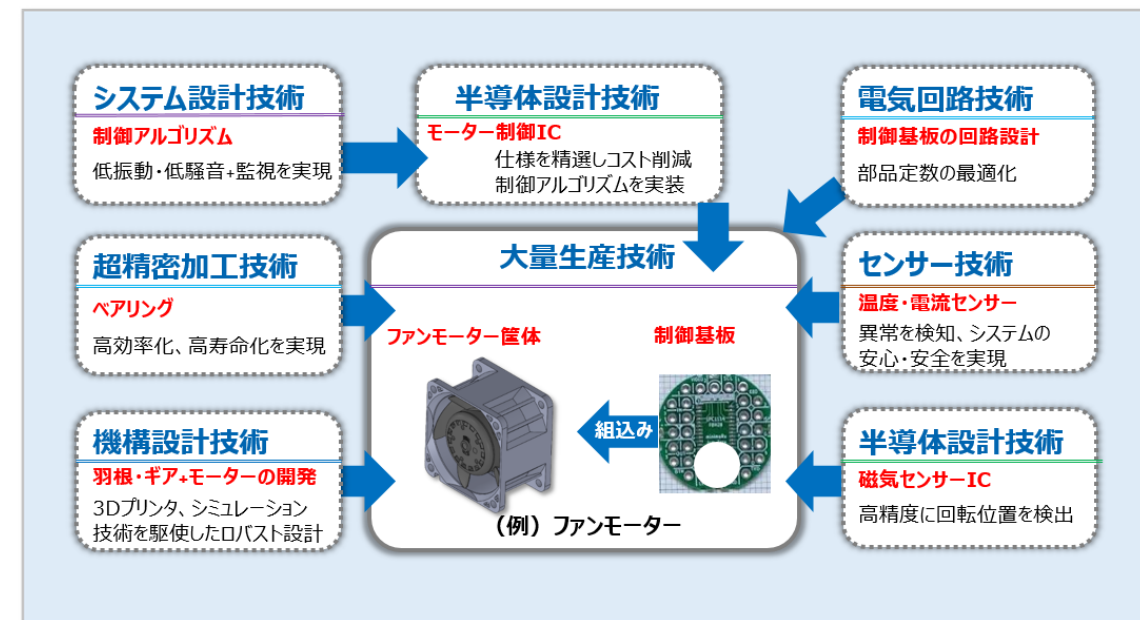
システム設計技術
制御アルゴリズム
低振動・低騒音+監視を実現

半導体設計技術
モーター制御IC
仕様を精選しコスト削減
制御アルゴリズムを実装

電気回路技術
制御基板の回路設計
部品定数の最適化

超精密加工技術
ベアリング
高効率化、高寿命化を実現

大量生産技術
ファンモーター筐体
制御基板
組込み
（例）ファンモーター

センサー技術
温度・電流センサー
異常を検知、システムの安心・安全を実現

機構設計技術
羽根・ギア+モーターの開発
3Dプリンタ、シミュレーション技術を駆使したロバスト設計

半導体設計技術
磁気センサーIC
高精度に回転位置を検出